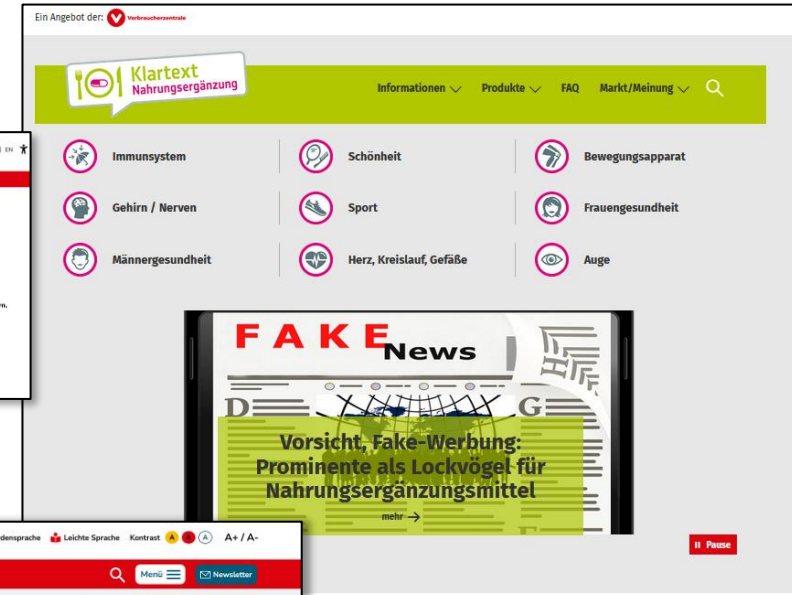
Ein Angebot der: Verbraucherzentrale

Klartext Nahrungsergänzung

Informationen Produkte FAQ Markt/Meinung

Immunsystem
Schönheit
Bewegungsapparat
Gehirn / Nerven
Sport
Frauengesundheit
Männergesundheit
Herz, Kreislauf, Gefäße
Auge

FAKE News

Vorsicht, Fake-Werbung: Prominente als Lockvögel für Nahrungsergänzungsmittel

mehr →

II Pause

EN

n,

densprache Leichte Sprache Kontrast A A A A+ / A-

Menü Newsletter